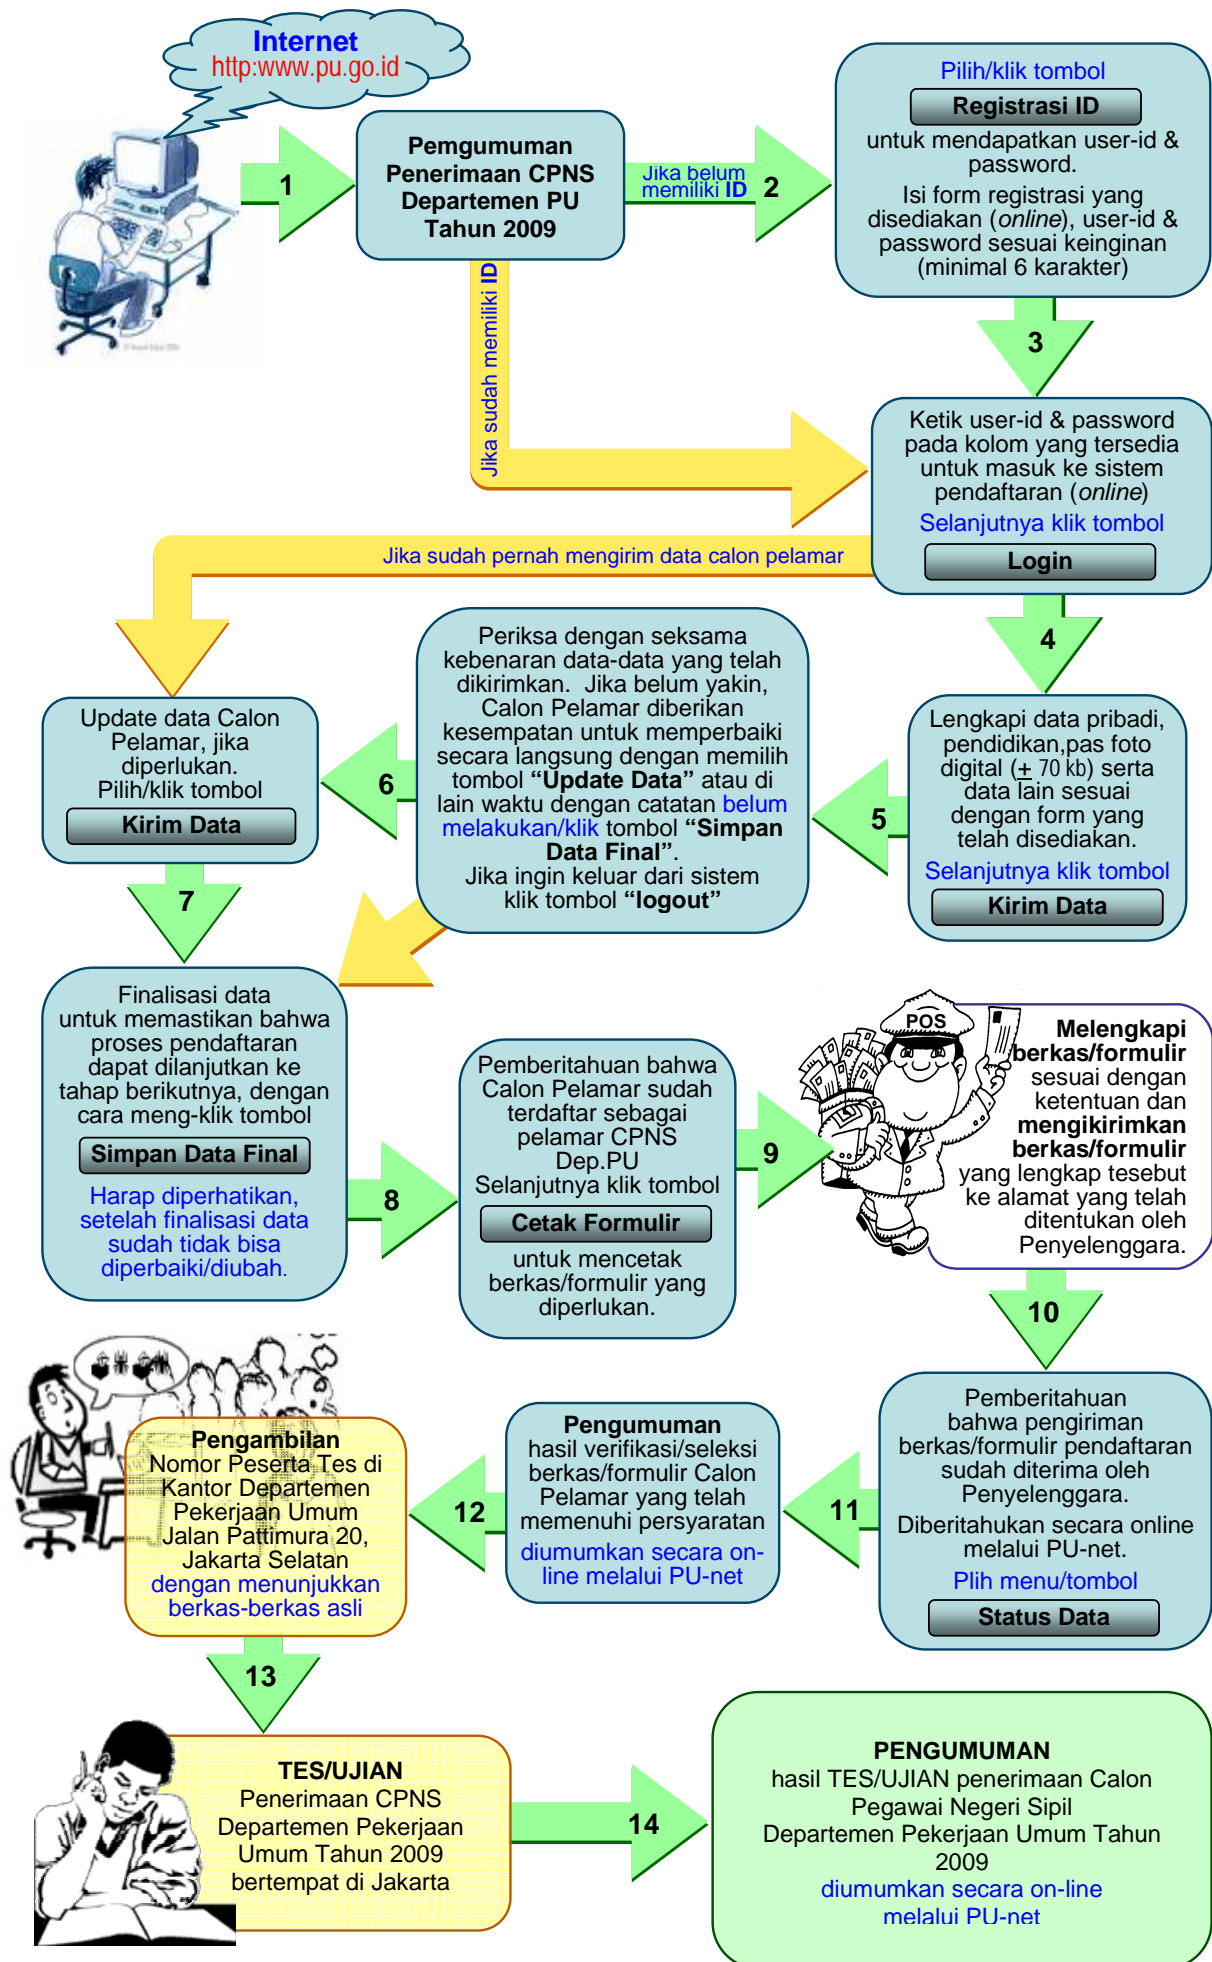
Internet
http:www.pu.go.id

1

Pemgumuman Penerimaan CPNS Departemen PU Tahun 2009

Jika belum memiliki ID

2

Pilih/klik tombol
Registrasi ID
untuk mendapatkan user-id & password.
Isi form registrasi yang disediakan (online), user-id & password sesuai keinginan (minimal 6 karakter)

Jika sudah memiliki ID

3

Ketik user-id & password pada kolom yang tersedia untuk masuk ke sistem pendaftaran (online)
Selanjutnya klik tombol
Login

Jika sudah pernah mengirim data calon pelamar

4

Update data Calon Pelamar, jika diperlukan.
Pilih/klik tombol
Kirim Data

6

Periksa dengan seksama kebenaran data-data yang telah dikirimkan. Jika belum yakin, Calon Pelamar diberikan kesempatan untuk memperbaiki secara langsung dengan memilih tombol "Update Data" atau di lain waktu dengan catatan belum melakukan/klik tombol "Simpan Data Final".
Jika ingin keluar dari sistem klik tombol "logout"

5

Lengkapi data pribadi, pendidikan,pas foto digital ($\pm$ 70 kb) serta data lain sesuai dengan form yang telah disediakan.
Selanjutnya klik tombol
Kirim Data

7

Finalisasi data untuk memastikan bahwa proses pendaftaran dapat dilanjutkan ke tahap berikutnya, dengan cara meng-klik tombol
Simpan Data Final
Harap diperhatikan, setelah finalisasi data sudah tidak bisa diperbaiki/diubah.

8

Pemberitahuan bahwa Calon Pelamar sudah terdaftar sebagai pelamar CPNS Dep.PU
Selanjutnya klik tombol
Cetak Formulir
untuk mencetak berkas/formulir yang diperlukan.

9

POS

Melengkapi berkas/formulir sesuai dengan ketentuan dan mengikirimkan berkas/formulir yang lengkap tesebut ke alamat yang telah ditentukan oleh Penyelenggara.

10

Pengambilan Nomor Peserta Tes di Kantor Departemen Pekerjaan Umum Jalan Pattimura 20, Jakarta Selatan
dengan menunjukkan berkas-berkas asli

12

Pengumuman
hasil verifikasi/seleksi berkas/formulir Calon Pelamar yang telah memenuhi persyaratan
diumumkan secara on-line melalui PU-net

11

Pemberitahuan bahwa pengiriman berkas/formulir pendaftaran sudah diterima oleh Penyelenggara.
Diberitahukan secara online melalui PU-net.
Plih menu/tombol
Status Data

13

TES/UJIAN
Penerimaan CPNS Departemen Pekerjaan Umum Tahun 2009 bertempat di Jakarta

14

PENGUMUMAN
hasil TES/UJIAN penerimaan Calon Pegawai Negeri Sipil Departemen Pekerjaan Umum Tahun 2009
diumumkan secara on-line melalui PU-net